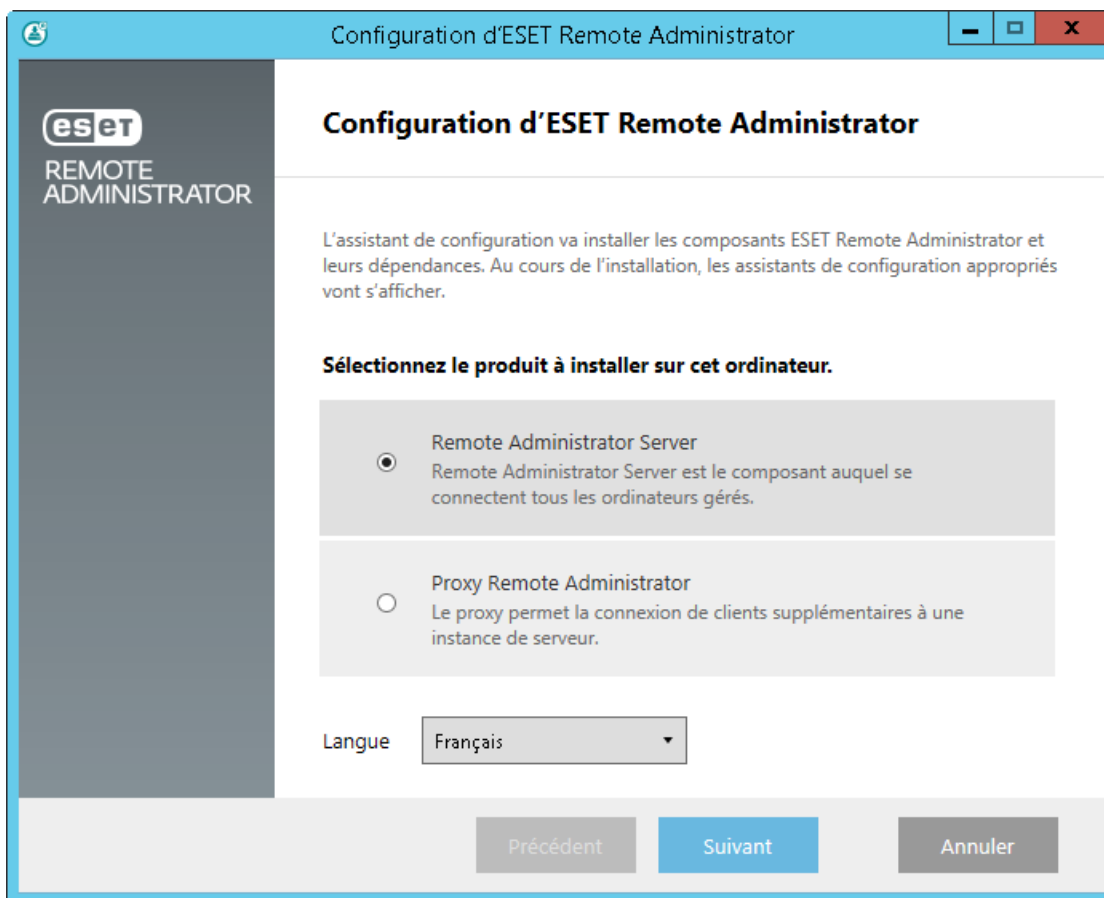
Configuration d'ESET Remote Administrator

eset
REMOTE ADMINISTRATOR

Configuration d'ESET Remote Administrator

L'assistant de configuration va installer les composants ESET Remote Administrator et leurs dépendances. Au cours de l'installation, les assistants de configuration appropriés vont s'afficher.

Sélectionnez le produit à installer sur cet ordinateur.

Remote Administrator Server
Remote Administrator Server est le composant auquel se connectent tous les ordinateurs gérés.

Proxy Remote Administrator
Le proxy permet la connexion de clients supplémentaires à une instance de serveur.

Langue Français

Précédent Suivant Annuler